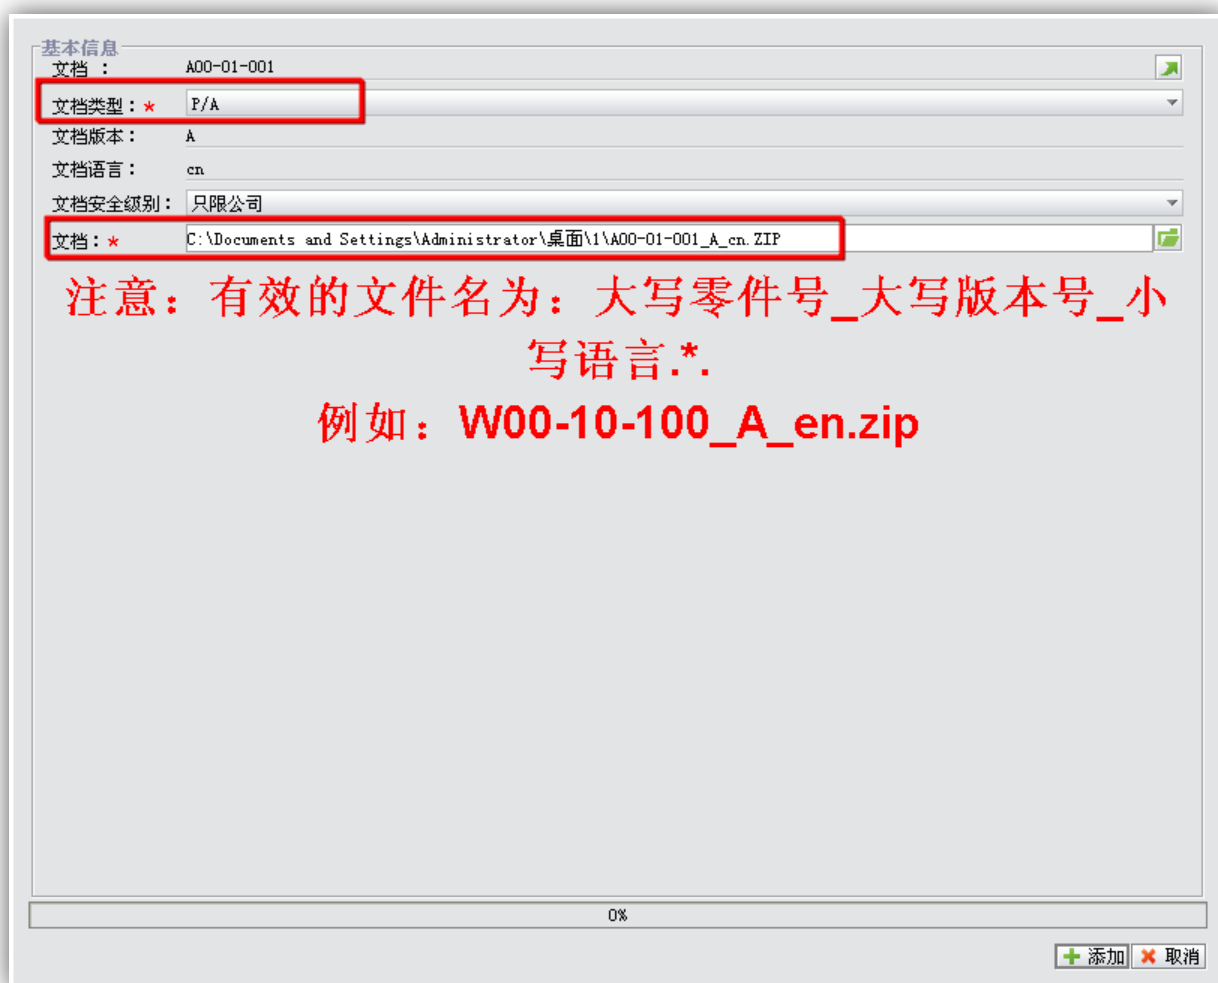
基本信息

文档 ： A00-01-001

文档类型：* P/A

文档版本： A

文档语言： cn

文档安全级别： 只限公司

文档：* C:\Documents and Settings\Administrator\桌面\1\A00-01-001_A_cn.ZIP

注意：有效的文件名为：大写零件号_大写版本号_小写语言.*.

例如：W00-10-100_A_en.zip

0%

添加 取消